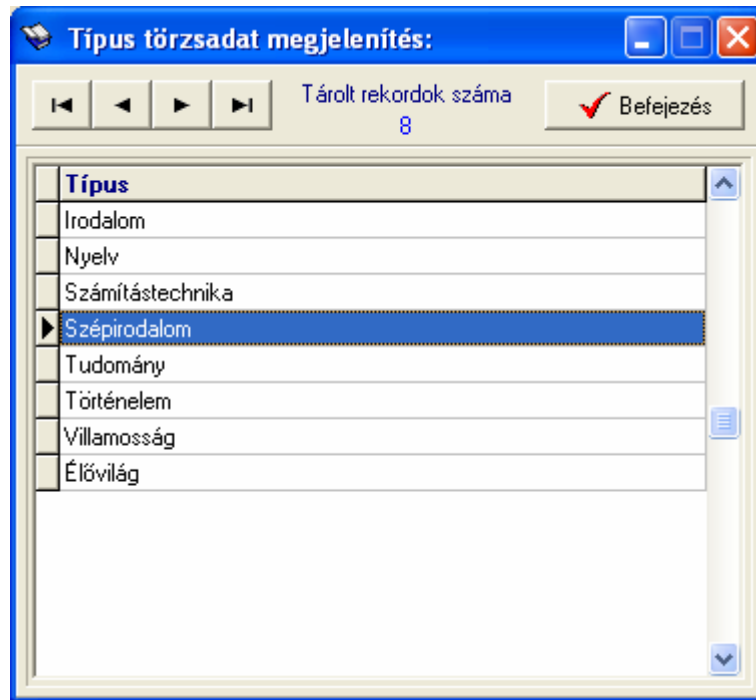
Típus törzsadat megjelenítés:

Tárolt rekordok száma
8

Befejezés

| Típus |
|---|
| Irodalom |
| Nyelv |
| Számítástechnika |
| Szépirodalom |
| Tudomány |
| Történelem |
| Villamosság |
| Élővilág |